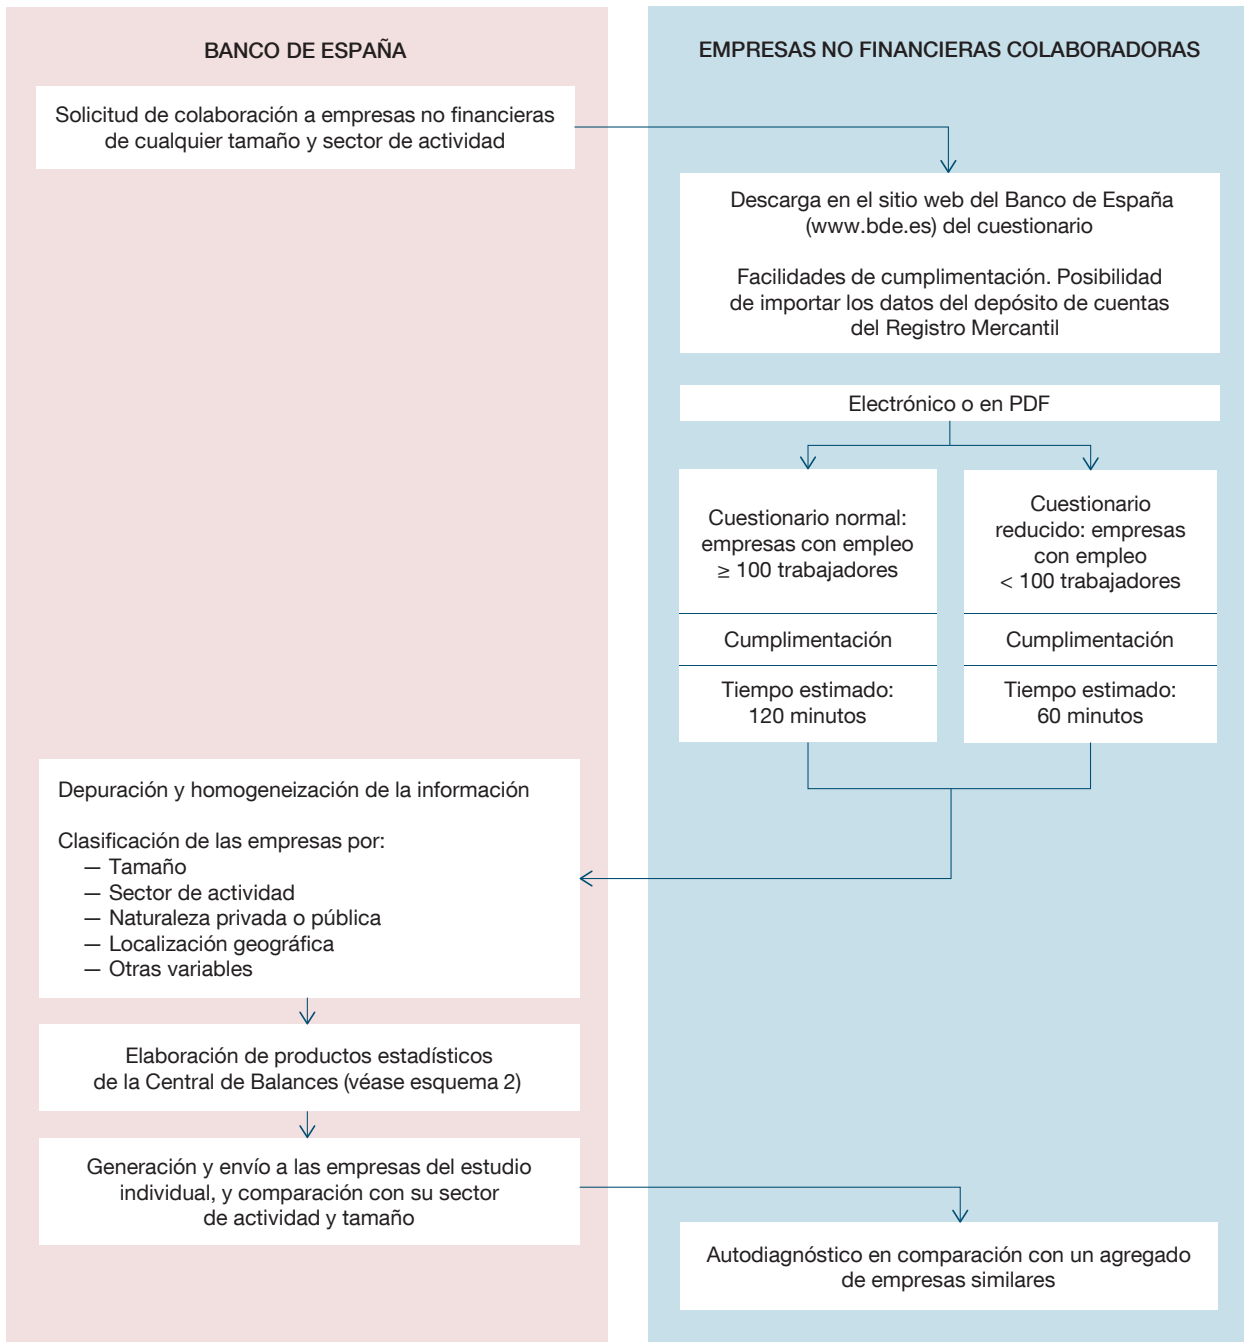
BANCO DE ESPAÑA

EMPRESAS NO FINANCIERAS COLABORADORAS

Solicitud de colaboración a empresas no financieras de cualquier tamaño y sector de actividad

Descarga en el sitio web del Banco de España (www.bde.es) del cuestionario

Facilidades de cumplimentación. Posibilidad de importar los datos del depósito de cuentas del Registro Mercantil

Electrónico o en PDF

Cuestionario normal: empresas con empleo ≥ 100 trabajadores

Cumplimentación

Tiempo estimado: 120 minutos

Cuestionario reducido: empresas con empleo < 100 trabajadores

Cumplimentación

Tiempo estimado: 60 minutos

Depuración y homogeneización de la información

Clasificación de las empresas por:
— Tamaño
— Sector de actividad
— Naturaleza privada o pública
— Localización geográfica
— Otras variables

Elaboración de productos estadísticos de la Central de Balances (véase esquema 2)

Generación y envío a las empresas del estudio individual, y comparación con su sector de actividad y tamaño

Autodiagnóstico en comparación con un agregado de empresas similares